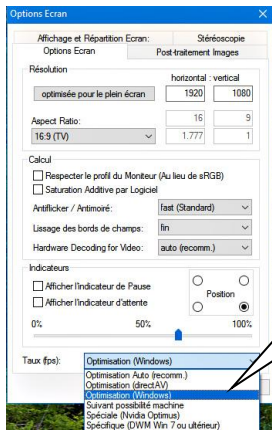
Options Ecran

Affichage et Répartition Ecran:
Stéréoscopie
Options Ecran
Post-traitement Images

Résolution
horizontal : vertical
optimisée pour le plein écran
1920
1080
Aspect Ratio:
16
9
16:9 (TV)
1.777
1

Calcul
Respecter le profil du Moniteur (Au lieu de sRGB)
Saturation Additive par Logiciel
Antiflicker / Antimoiré:
fast (Standard)
Lissage des bords de champs:
fin
Hardware Decoding for Video:
auto (recomm.)

Indicateurs
Afficher l'indicateur de Pause
Afficher l'indicateur d'attente
Position
0%
50%
100%

Taux (fps):
Optimisation (Windows)
Optimisation Auto (recomm.)
Optimisation (directAV)
Optimisation (Windows)
Suivant possibilité machine
Spéciale (Nvidia Optimus)
Spécifique (DWM Win 7 ou ultérieur)